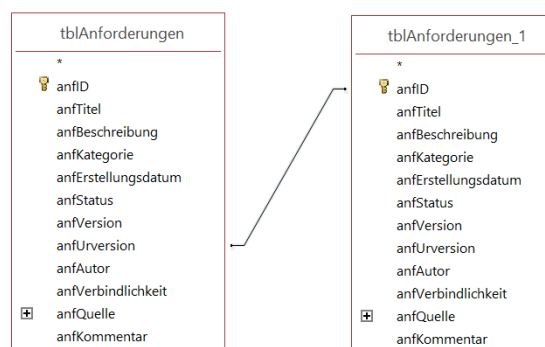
tblAnforderungen

*
anfID
anfTitel
anfBeschreibung
anfKategorie
anfErstellungsdatum
anfStatus
anfVersion
anfUrversion
anfAutor
anfVerbindlichkeit
anfQuelle
anfKommentar

tblAnforderungen_1

*
anfID
anfTitel
anfBeschreibung
anfKategorie
anfErstellungsdatum
anfStatus
anfVersion
anfUrversion
anfAutor
anfVerbindlichkeit
anfQuelle
anfKommentar